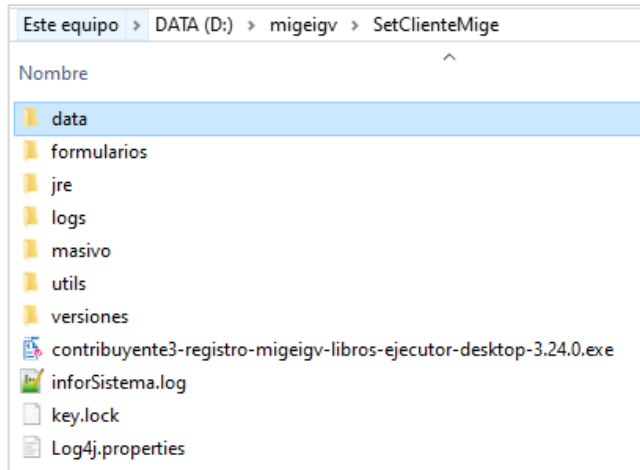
Este equipo > DATA (D:) > migeigv > SetClienteMige

Nombre

data
formularios
jre
logs
masivo
utils
versiones
contribuyente3-registro-migeigv-libros-ejecutor-desktop-3.24.0.exe
inforSistema.log
key.lock
Log4j.properties